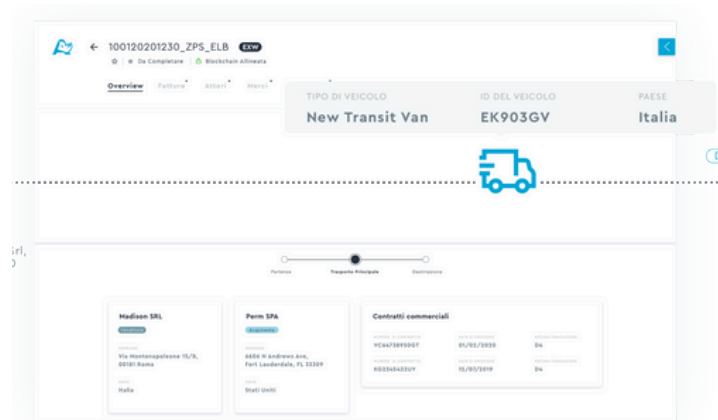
← 100120201230_ZPS_ELB EXW

☆ | ● Da Completare | Blockchain Allineata

Overview Fatture Attori Merci

| TIPO DI VEICOLO | ID DEL VEICOLO | PAESE |
|---|---|---|
| New Transit Van | EK903GV | Italia |

Partenza Trasporto Principale Destinazione

Madison SRL
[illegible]
Via Montenapoleone 15/9, 00181 Roma
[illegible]
Italia

Perm SPA
Acquirente
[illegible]
6606 N Andrews Ave, Fort Lauderdale, FL 33309
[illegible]
Stati Uniti

Contratti commerciali

| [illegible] | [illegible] | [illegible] |
|---|---|---|
| VC6473895007 | 01/03/2020 | D4 |
| KO2345633UY | 12/03/2019 | D4 |